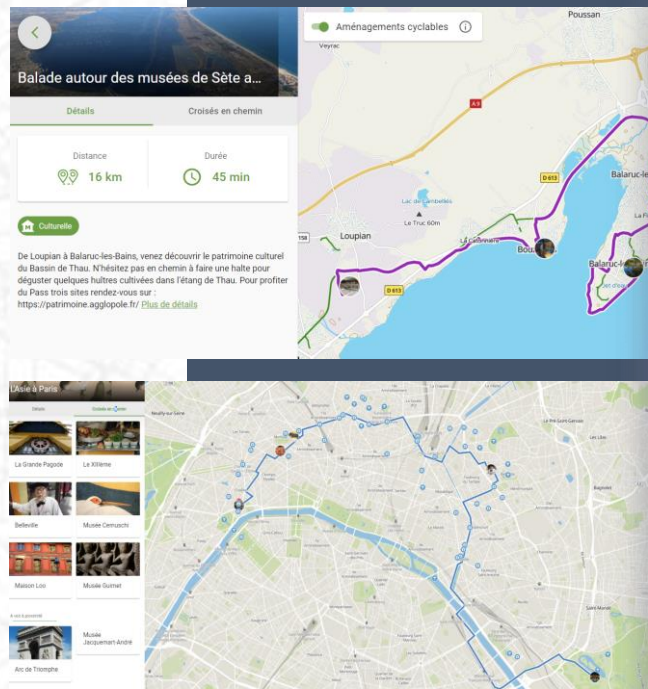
Balade autour des musées de Sète a...

Détails

Croisés en chemin

Distance
16 km

Durée
45 min

Culturelle

De Loupian à Balaruc-les-Bains, venez découvrir le patrimoine culturel du Bassin de Thau. N'hésitez pas en chemin à faire une halte pour déguster quelques huîtres cultivées dans l'étang de Thau. Pour profiter du Pass trois sites rendez-vous sur : https://patrimoine.agglopole.fr/ Plus de détails

Aménagements cyclables

Poussan

Veyrac

A 9

D 613

Balaruc-l

Lac de Cambelles

Le Truc 60m

Loupian

La Cammaire

Bou

D 613

Balaruc-l

L'Asie à Paris

Détails

Croisés en chemin

La Grande Pagode

Le XIIIème

Belleville

Musée Cernuschi

Maison Loo

Musée Guimet

Arc de Triomphe

Musée Jacquemart-André